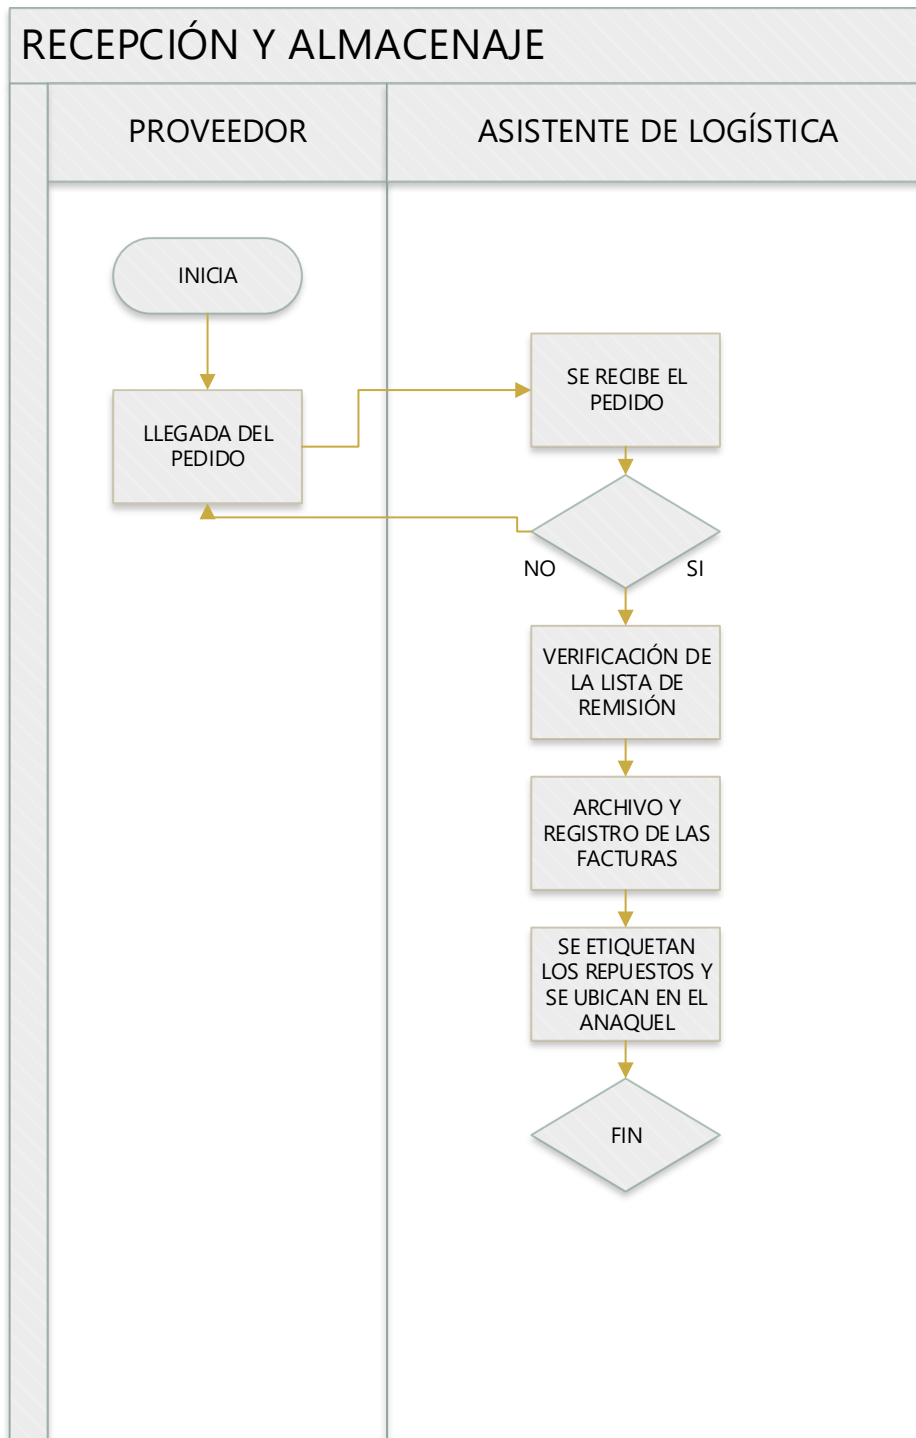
RECEPCIÓN Y ALMACENAJE

PROVEEDOR

ASISTENTE DE LOGÍSTICA

INICIA

LLEGADA DEL PEDIDO

SE RECIBE EL PEDIDO

NO

SI

VERIFICACIÓN DE LA LISTA DE REMISIÓN

ARCHIVO Y REGISTRO DE LAS FACTURAS

SE ETIQUETAN LOS REPUESTOS Y SE UBICAN EN EL ANAQUEL

FIN